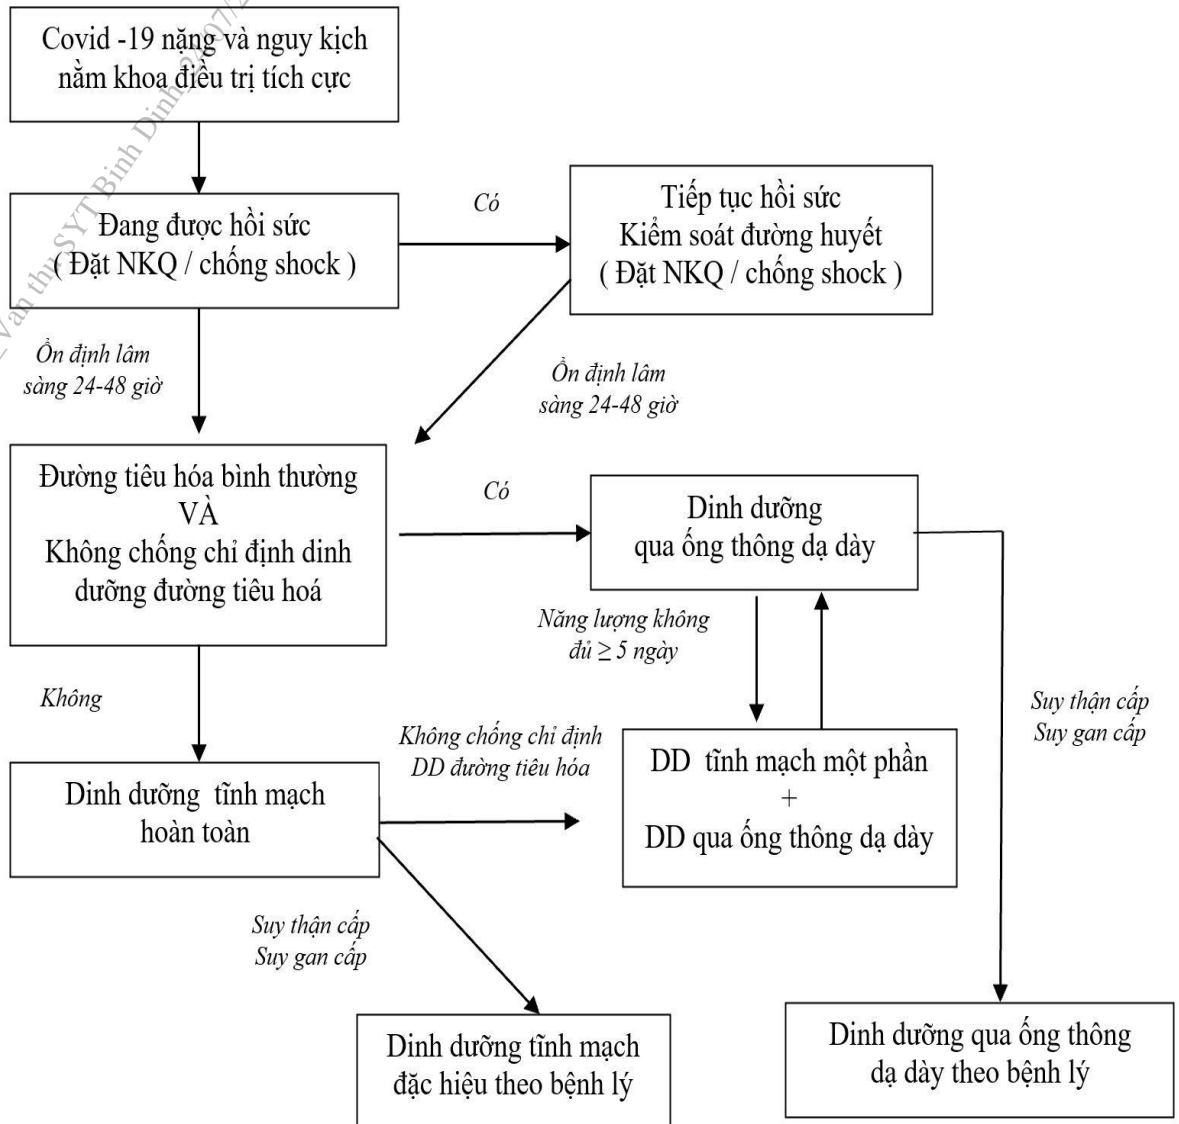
Covid -19 nặng và nguy kịch nằm khoa điều trị tích cực

Đang được hồi sức ( Đặt NKQ / chống shock )

Có

Tiếp tục hồi sức
Kiểm soát đường huyết
( Đặt NKQ / chống shock )

Ổn định lâm sàng 24-48 giờ

Ổn định lâm sàng 24-48 giờ

Đường tiêu hóa bình thường
VÀ
Không chống chỉ định dinh dưỡng đường tiêu hoá

Có

Dinh dưỡng qua ống thông dạ dày

Năng lượng không đủ $\geq$ 5 ngày

Không

Không chống chỉ định DD đường tiêu hóa

DD tĩnh mạch một phần
+
DD qua ống thông dạ dày

Suy thận cấp
Suy gan cấp

Dinh dưỡng tĩnh mạch hoàn toàn

Suy thận cấp
Suy gan cấp

Dinh dưỡng tĩnh mạch đặc hiệu theo bệnh lý

Dinh dưỡng qua ống thông dạ dày theo bệnh lý

Văn thư SYT Bình Định